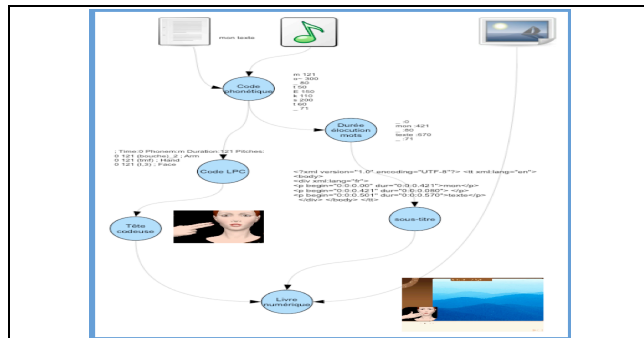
mon texte

Code phonétique

m 121
o~ 300
. 60
t 50
E 150
k 110
s 200
t 60
. 71

Durée élocution mots

_ 0
mon 421
_ 60
texte 670
_ 71

; Time:0 Phonem:m Duration:121 Pitches:
0 121 (bouche) _2 ; Arm
0 121 (forf) _ ; Hand
0 121 (l,3) ; Face

Code LPC

<?xml version="1.0" encoding="UTF-8"?> <tt xml:lang="en"> <body>
<div xml:lang="fr">
<p begin="0:0:0.00" dur="0:0:0.421">mon</p>
<p begin="0:0:0.421" dur="0:0:0.080"> </p>
<p begin="0:0:0.501" dur="0:0:0.570">texte</p>
</div> </body> </tt>

sous-titre

Tête codeuse

Livre numérique